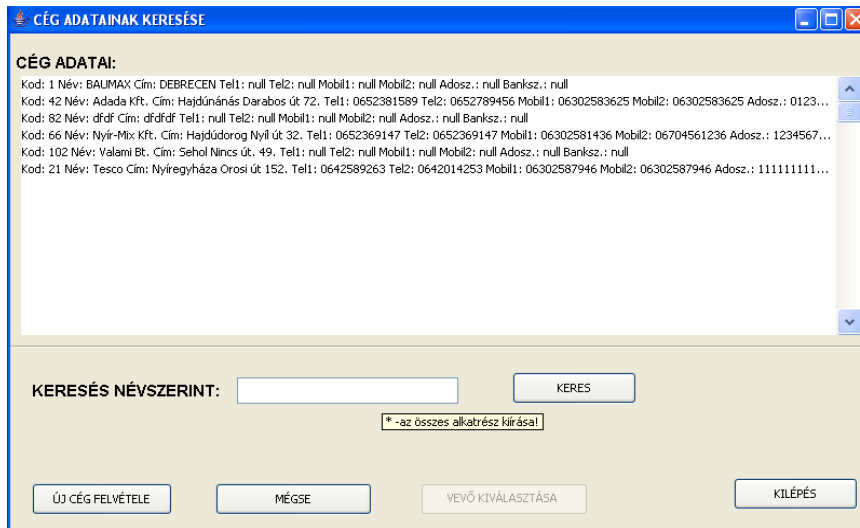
CÉG ADATAINAK KERESÉSE

CÉG ADATAI:

Kod: 1 Név: BAUMAX Cím: DEBRECEN Tel1: null Tel2: null Mobil1: null Mobil2: null Adosz.: null Banksz.: null
Kod: 42 Név: Adada Kft. Cím: Hajdúnánás Darabos út 72. Tel1: 0652381589 Tel2: 0652789456 Mobil1: 06302583625 Mobil2: 06302583625 Adosz.: 0123...
Kod: 82 Név: dfdf Cím: dfdfdf Tel1: null Tel2: null Mobil1: null Mobil2: null Adosz.: null Banksz.: null
Kod: 66 Név: Nyír-Mix Kft. Cím: Hajdúdorog Nyil út 32. Tel1: 0652369147 Tel2: 0652369147 Mobil1: 06302581436 Mobil2: 06704561236 Adosz.: 1234567...
Kod: 102 Név: Valami Bt. Cím: Sehol Nincs út. 49. Tel1: null Tel2: null Mobil1: null Mobil2: null Adosz.: null Banksz.: null
Kod: 21 Név: Tesco Cím: Nyíregyháza Orosi út 152. Tel1: 0642589263 Tel2: 0642014253 Mobil1: 06302587946 Mobil2: 06302587946 Adosz.: 111111111...

KERESÉS NÉVSZERINT:

KERES

* -az összes alkatrész kiírása!

ÚJ CÉG FELVÉTELE

MÉGSE

VEVŐ KIVÁLASZTÁSA

KILÉPÉS